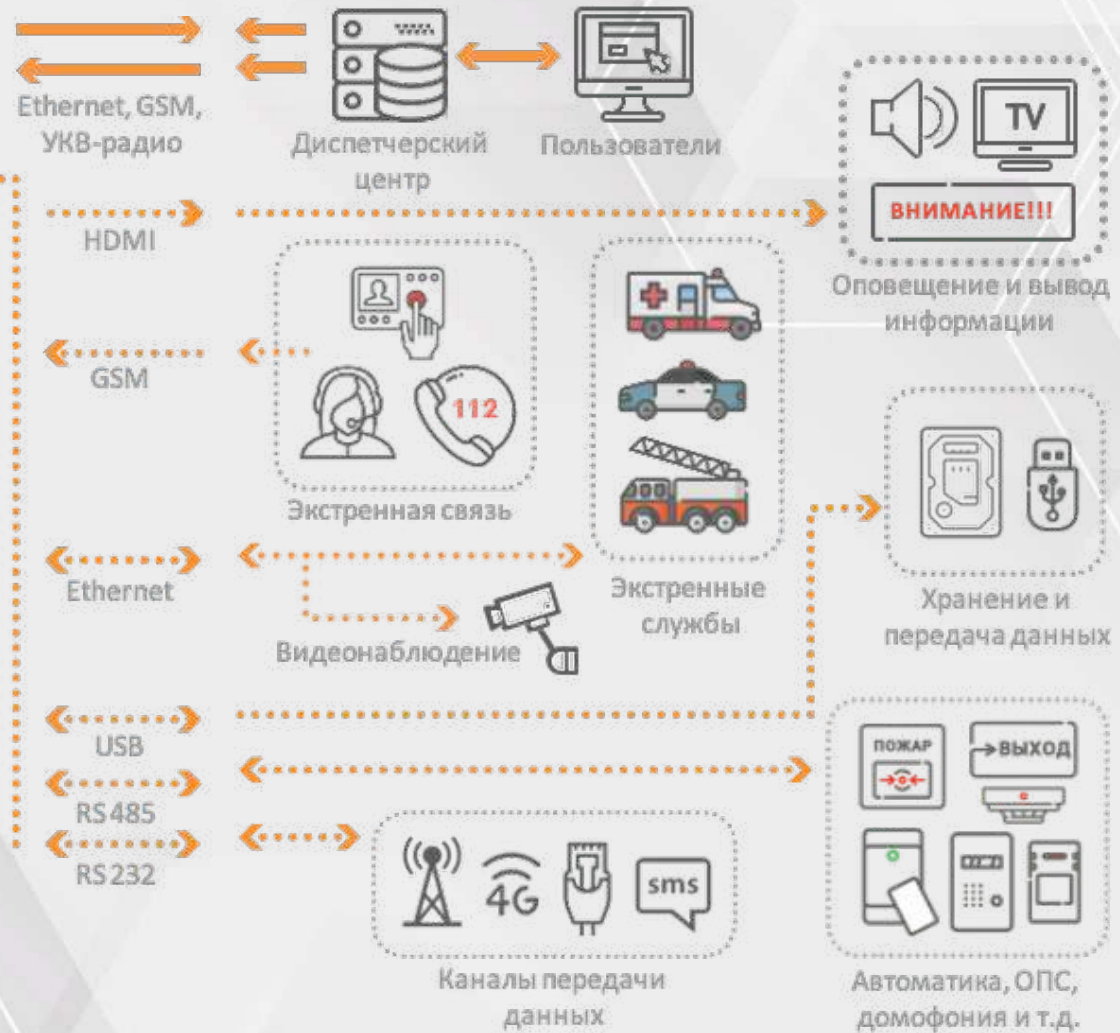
Ethernet, GSM, УКВ-радио

Диспетчерский центр

Пользователи

TV

ВНИМАНИЕ!!!

Оповещение и вывод информации

HDMI

GSM

112

Экстренная связь

Экстренные службы

Хранение и передача данных

Ethernet

Видеонаблюдение

USB

RS485

RS232

4G

sms

Каналы передачи данных

ПОЖАР

ВЫХОД

Автоматика, ОПС, домофония и т.д.